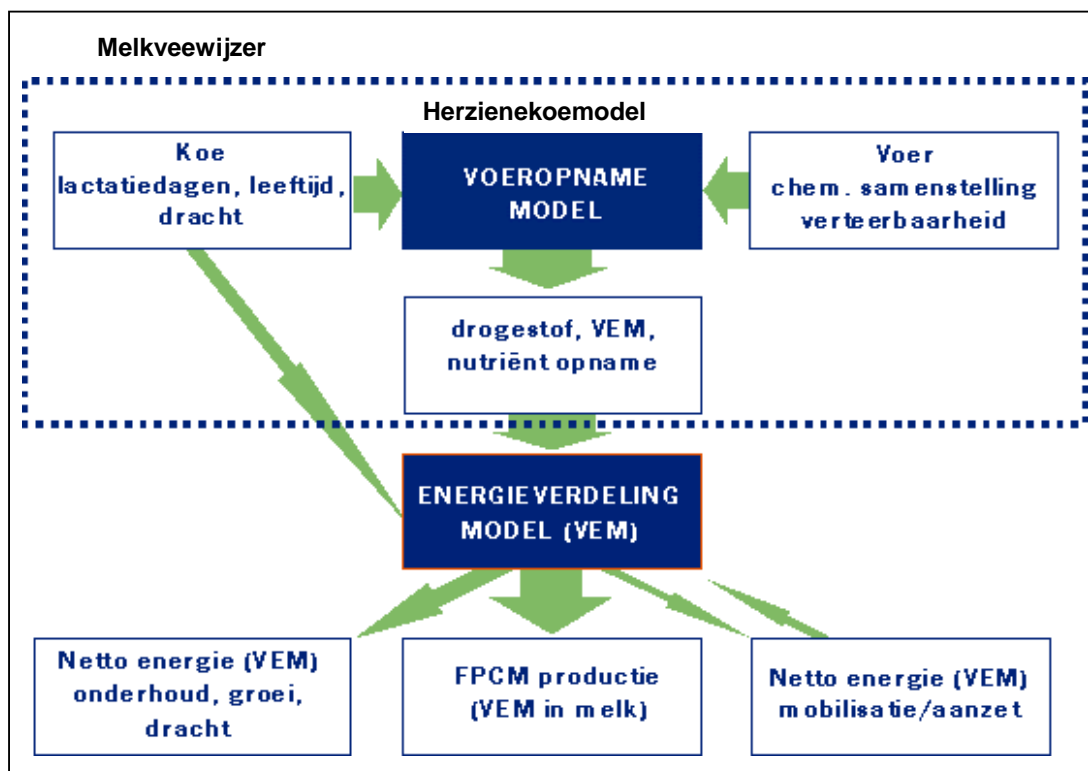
Melkveewijzer

Herzienekoemodel

Koe
lactatiedagen, leeftijd, dracht

VOEROPNAME MODEL

Voer
chem. samenstelling verteerbaarheid

drogestof, VEM, nutriënt opname

ENERGIEVERDELING MODEL (VEM)

Netto energie (VEM) onderhoud, groei, dracht

FPCM productie (VEM in melk)

Netto energie (VEM) mobilisatie/aanzet